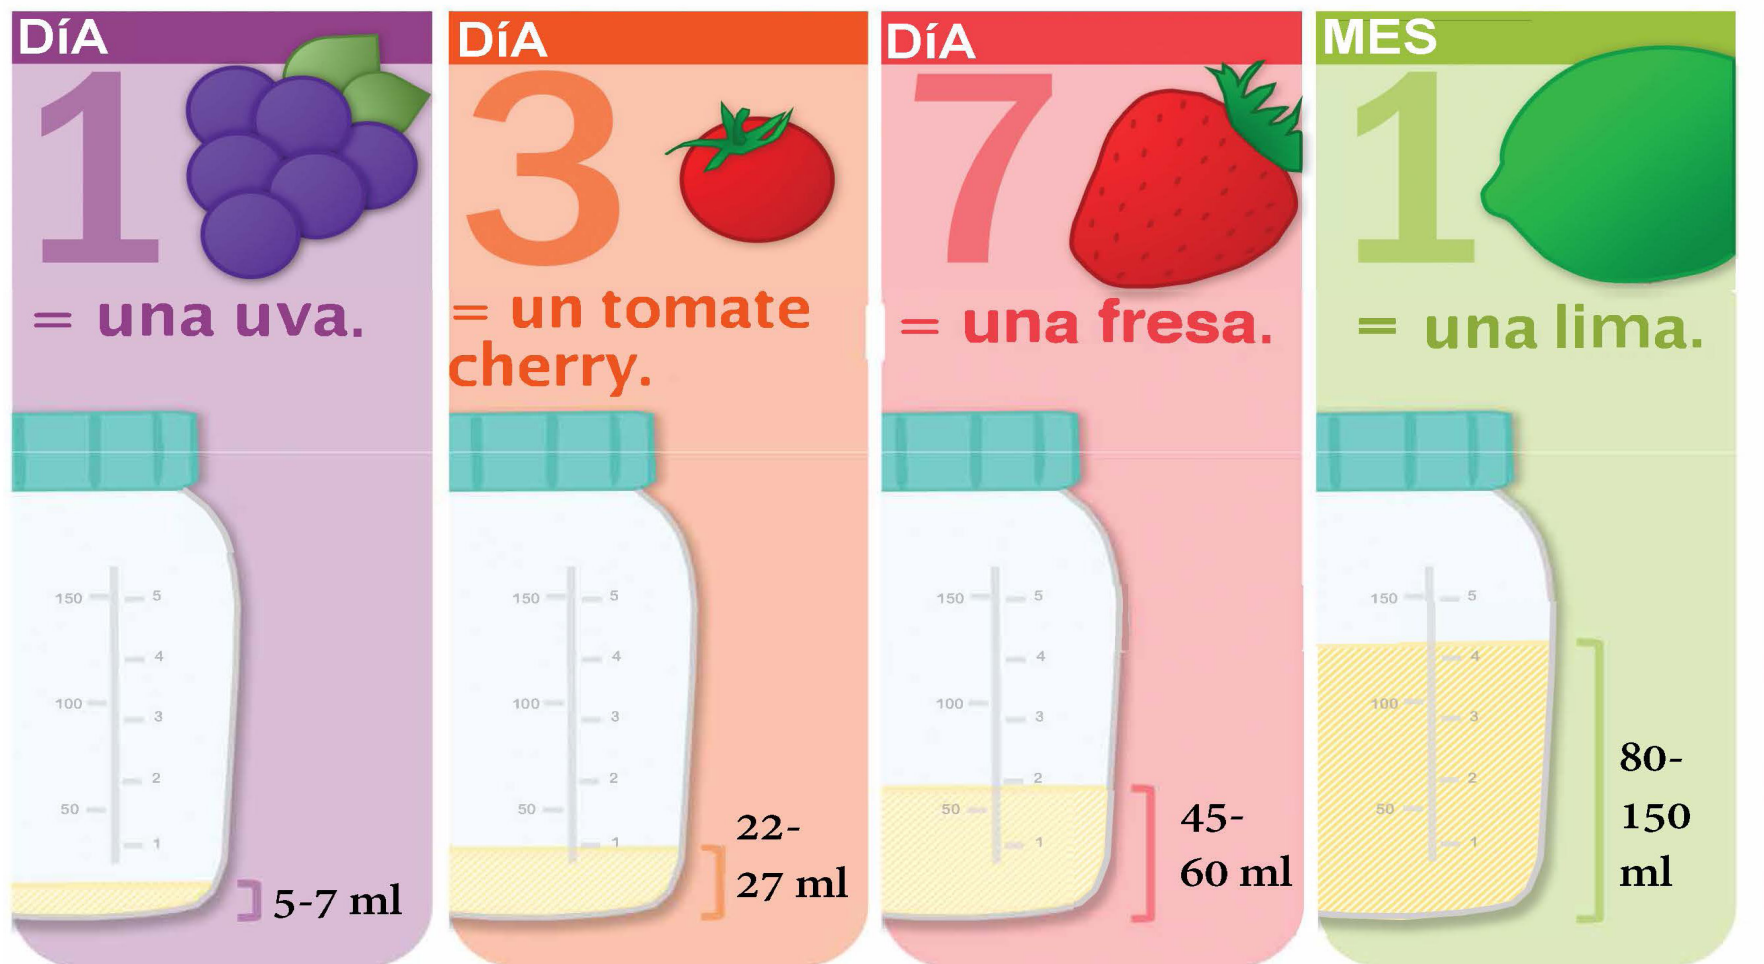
DÍA
1
= una uva.

150
100
50
5
4
3
2
1
5-7 ml

DÍA
3
= un tomate cherry.

150
100
50
5
4
3
2
1
22-27 ml

DÍA
7
= una fresa.

150
100
50
5
4
3
2
1
45-60 ml

MES
1
= una lima.

150
100
50
5
4
3
2
1
80-150 ml